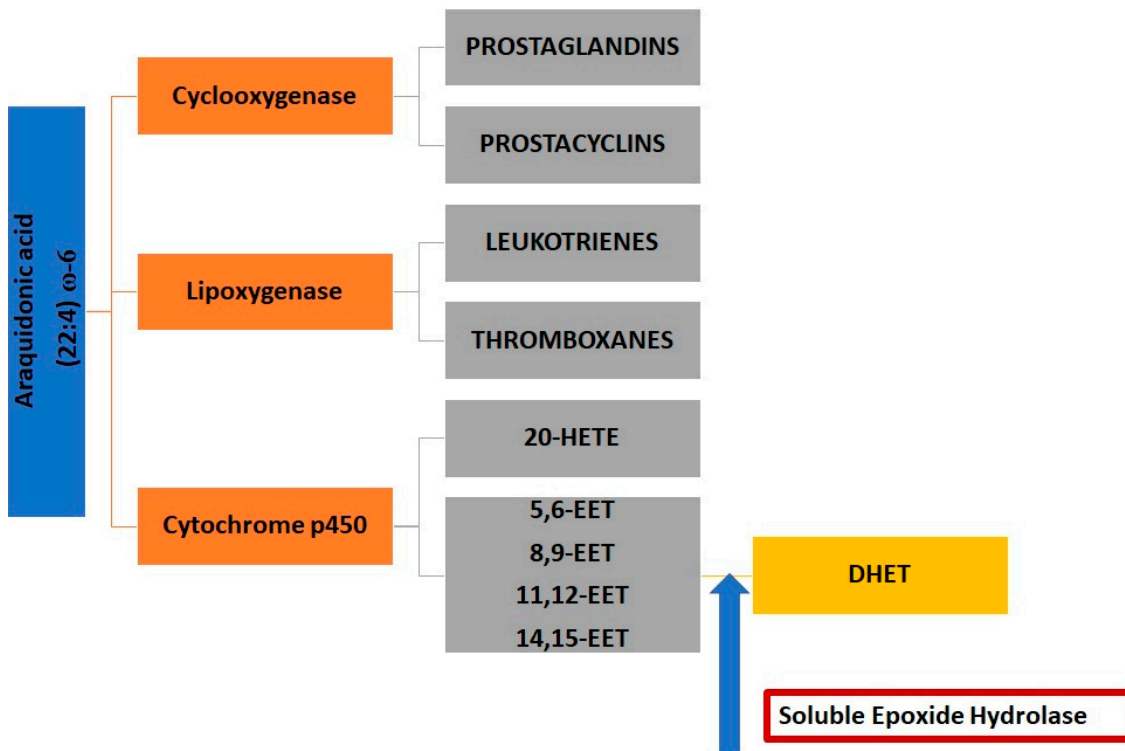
Araquidonic acid (22:4) ω-6

Cyclooxygenase

PROSTAGLANDINS

PROSTACYCLINS

Lipoxygenase

LEUKOTRIENES

THROMBOXANES

Cytochrome p450

20-HETE

5,6-EET
8,9-EET
11,12-EET
14,15-EET

DHET

Soluble Epoxide Hydrolase